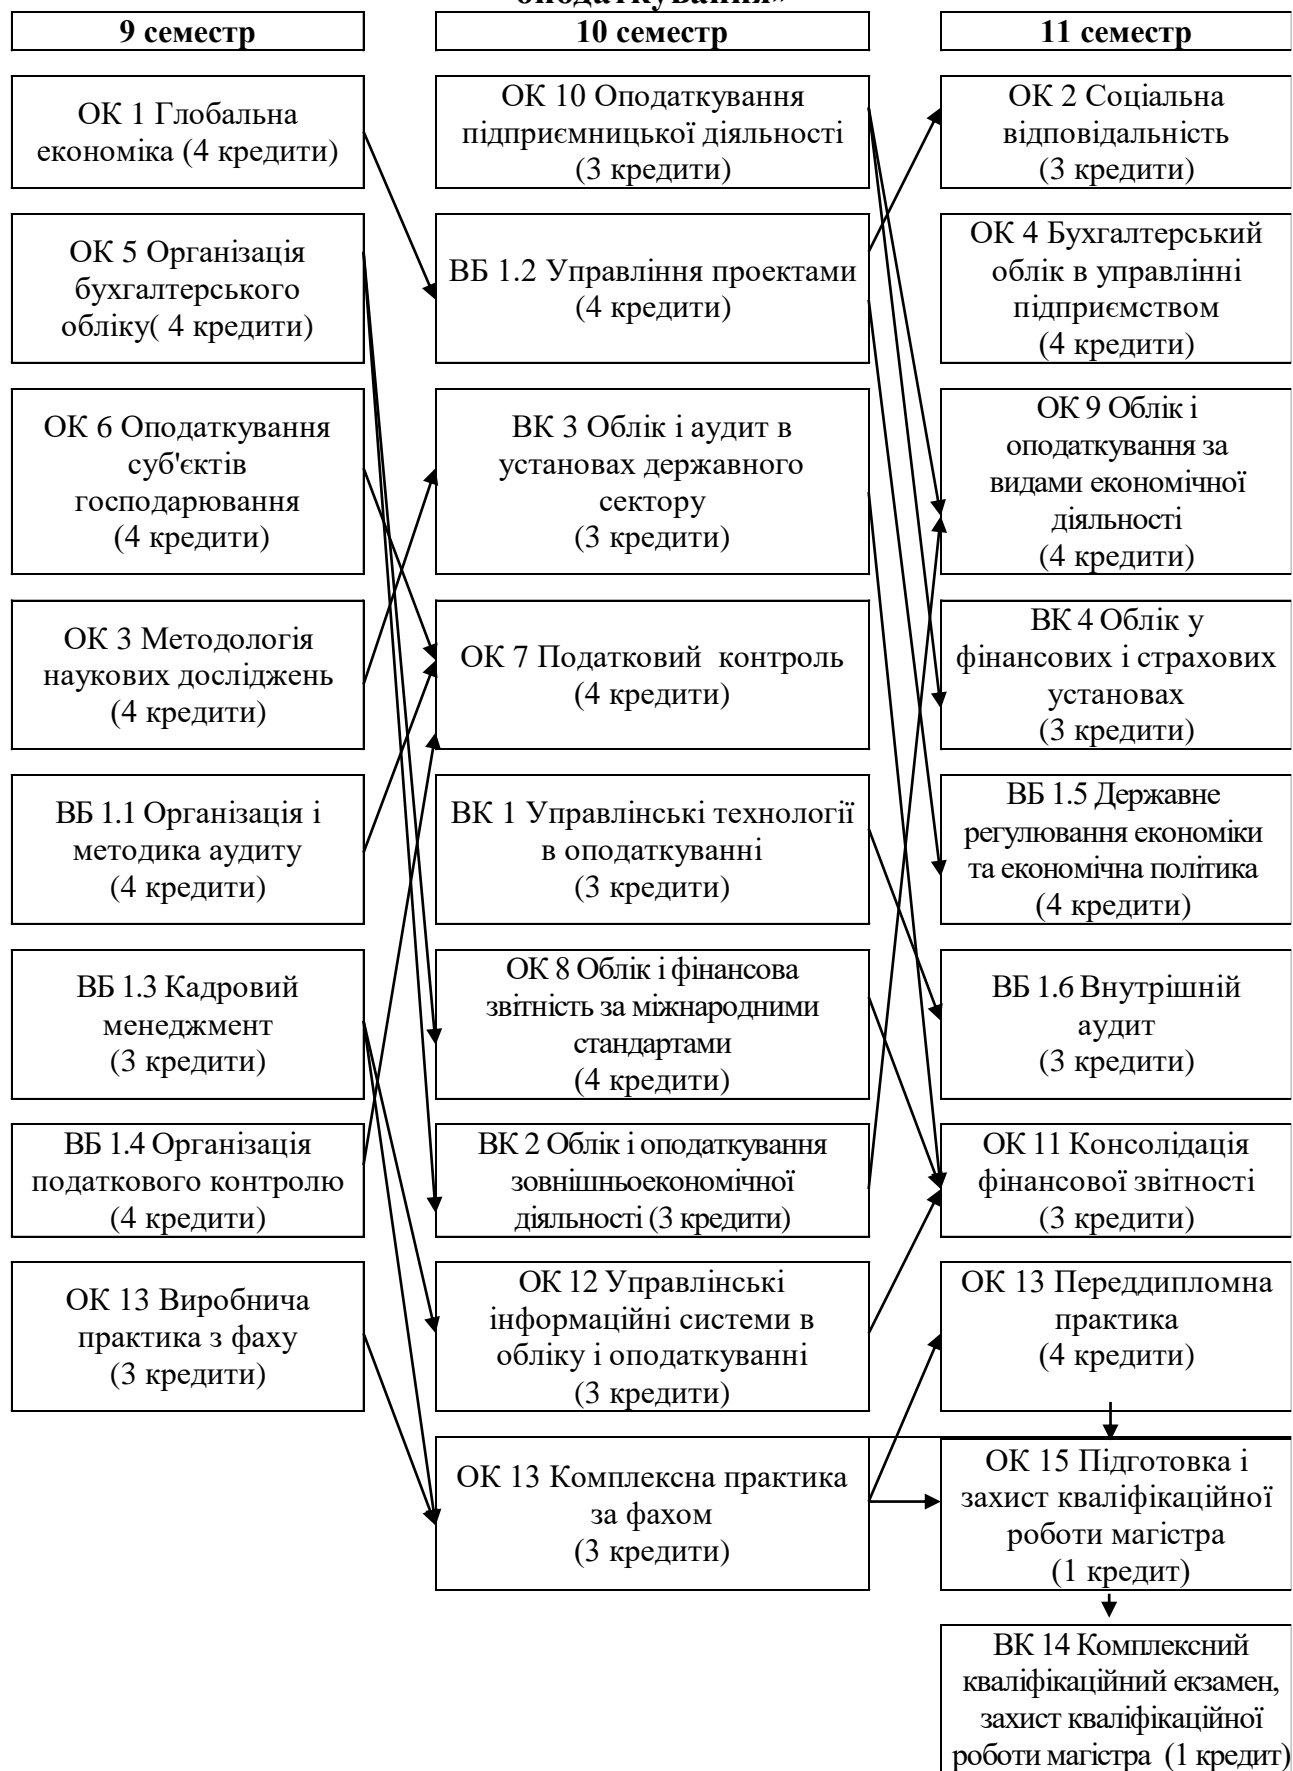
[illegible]

9 семестр

10 семестр

11 семестр

ОК 1 Глобальна економіка (4 кредити)

ОК 5 Організація бухгалтерського обліку( 4 кредити)

ОК 6 Оподаткування суб'єктів господарювання (4 кредити)

ОК 3 Методологія наукових досліджень (4 кредити)

ВБ 1.1 Організація і методика аудиту (4 кредити)

ВБ 1.3 Кадровий менеджмент (3 кредити)

ВБ 1.4 Організація податкового контролю (4 кредити)

ОК 13 Виробнича практика з фаху (3 кредити)

ОК 10 Оподаткування підприємницької діяльності (3 кредити)

ВБ 1.2 Управління проектами (4 кредити)

ВК 3 Облік і аудит в установах державного сектору (3 кредити)

ОК 7 Податковий контроль (4 кредити)

ВК 1 Управлінські технології в оподаткуванні (3 кредити)

ОК 8 Облік і фінансова звітність за міжнародними стандартами (4 кредити)

ВК 2 Облік і оподаткування зовнішньоекономічної діяльності (3 кредити)

ОК 12 Управлінські інформаційні системи в обліку і оподаткуванні (3 кредити)

ОК 13 Комплексна практика за фахом (3 кредити)

ОК 2 Соціальна відповідальність (3 кредити)

ОК 4 Бухгалтерський облік в управлінні підприємством (4 кредити)

ОК 9 Облік і оподаткування за видами економічної діяльності (4 кредити)

ВК 4 Облік у фінансових і страхових установах (3 кредити)

ВБ 1.5 Державне регулювання економіки та економічна політика (4 кредити)

ВБ 1.6 Внутрішній аудит (3 кредити)

ОК 11 Консолідація фінансової звітності (3 кредити)

ОК 13 Переддипломна практика (4 кредити)

ОК 15 Підготовка і захист кваліфікаційної роботи магістра (1 кредит)

ВК 14 Комплексний кваліфікаційний екзамен, захист кваліфікаційної роботи магістра (1 кредит)